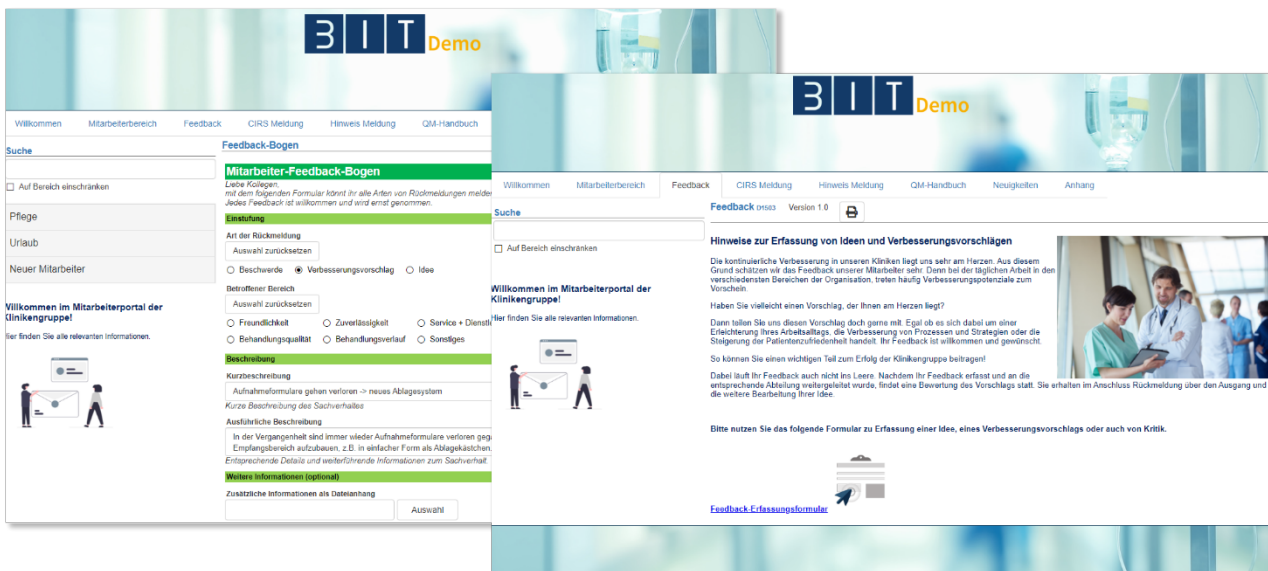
BIT Demo

Willkommen Mitarbeiterbereich Feedback CIRS Meldung Hinweis Meldung QM-Handbuch

Suche

Auf Bereich einschränken

Pflege

Urlaub

Neuer Mitarbeiter

Willkommen im Mitarbeiterportal der Klinikengruppe!

Hier finden Sie alle relevanten Informationen.

Feedback-Bogen

Mitarbeiter-Feedback-Bogen

Liebe Kollegen,
mit dem folgenden Formular könnt ihr alle Arten von Rückmeldungen melden
Jedes Feedback ist willkommen und wird ernst genommen.

Einstufung

Art der Rückmeldung

Auswahl zurücksetzen

Beschwerde Verbesserungsvorschlag Idee

Betroffener Bereich

Auswahl zurücksetzen

Freundlichkeit Zuverlässigkeit Service + Dienstl

Behandlungsqualität Behandlungsverlauf Sonstiges

Beschreibung

Kurzbeschreibung

Aufnahmeformulare gehen verloren -> neues Ablagesystem

Kurze Beschreibung des Sachverhaltes

Ausführliche Beschreibung

In der Vergangenheit sind immer wieder Aufnahmeformulare verloren geg
Empfangsbereich aufzubauen, z.B. in einfacher Form als Ablagekästchen.

Entsprechende Details und weiterführende Informationen zum Sachverhalt.

Weitere Informationen (optional)

Zusätzliche Informationen als Dateianhang

Auswahl

BIT Demo

Willkommen Mitarbeiterbereich Feedback CIRS Meldung Hinweis Meldung QM-Handbuch Neuigkeiten Anhang

Suche

Auf Bereich einschränken

Willkommen im Mitarbeiterportal der Klinikengruppe!

Hier finden Sie alle relevanten Informationen.

Feedback DH503 Version 1.0

Hinweise zur Erfassung von Ideen und Verbesserungsvorschlägen

Die kontinuierliche Verbesserung in unseren Kliniken liegt uns sehr am Herzen. Aus diesem Grund schätzen wir das Feedback unserer Mitarbeiter sehr. Denn bei der täglichen Arbeit in den verschiedensten Bereichen der Organisation, treten häufig Verbesserungspotenziale zum Vorschein.

Haben Sie vielleicht einen Vorschlag, der Ihnen am Herzen liegt?

Dann teilen Sie uns diesen Vorschlag doch gerne mit. Egal ob es sich dabei um einer Erleichterung Ihres Arbeitsalltags, die Verbesserung von Prozessen und Strategien oder die Steigerung der Patientenzufriedenheit handelt. Ihr Feedback ist willkommen und gewünscht.

So können Sie einen wichtigen Teil zum Erfolg der Klinikengruppe beitragen!

Dabei läuft Ihr Feedback auch nicht ins Leere. Nachdem Ihr Feedback erfasst und an die entsprechende Abteilung weitergeleitet wurde, findet eine Bewertung des Vorschlags statt. Sie erhalten im Anschluss Rückmeldung über den Ausgang und die weitere Bearbeitung Ihrer Idee.

Bitte nutzen Sie das folgende Formular zu Erfassung einer Idee, eines Verbesserungsvorschlags oder auch von Kritik.

Feedback-Erfassungsformular